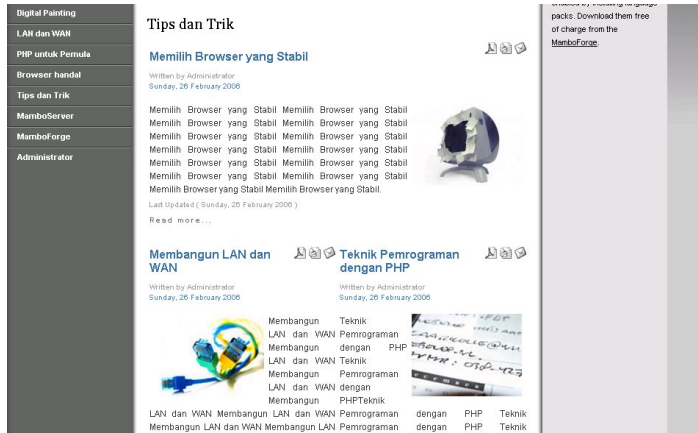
Digital Painting
LAN dan WAN
PHP untuk Pemula
Browser handal
Tips dan Trik
MamboServer
MamboForge
Administrator

Tips dan Trik

Memilih Browser yang Stabil

Written by Administrator
Sunday, 26 February 2006

Memilih Browser yang Stabil Memilih Browser yang Stabil Memilih Browser yang Stabil Memilih Browser yang Stabil Memilih Browser yang Stabil Memilih Browser yang Stabil Memilih Browser yang Stabil Memilih Browser yang Stabil Memilih Browser yang Stabil Memilih Browser yang Stabil Memilih Browser yang Stabil Memilih Browser yang Stabil Memilih Browser yang Stabil Memilih Browser yang Stabil.

Last Updated ( Sunday, 26 February 2006 )

Read more...

Membangun LAN dan WAN

Written by Administrator
Sunday, 26 February 2006

Membangun LAN dan WAN Membangun LAN dan WAN Membangun LAN dan WAN Membangun LAN dan WAN Membangun LAN dan WAN Membangun LAN dan WAN Membangun LAN dan WAN Membangun LAN

Teknik Pemrograman dengan PHP

Written by Administrator
Sunday, 26 February 2006

Teknik Pemrograman dengan PHP Teknik Pemrograman dengan PHPTeknik Pemrograman dengan PHP Teknik Pemrograman dengan PHP Teknik

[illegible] packs. Download them free of charge from the MamboForge.